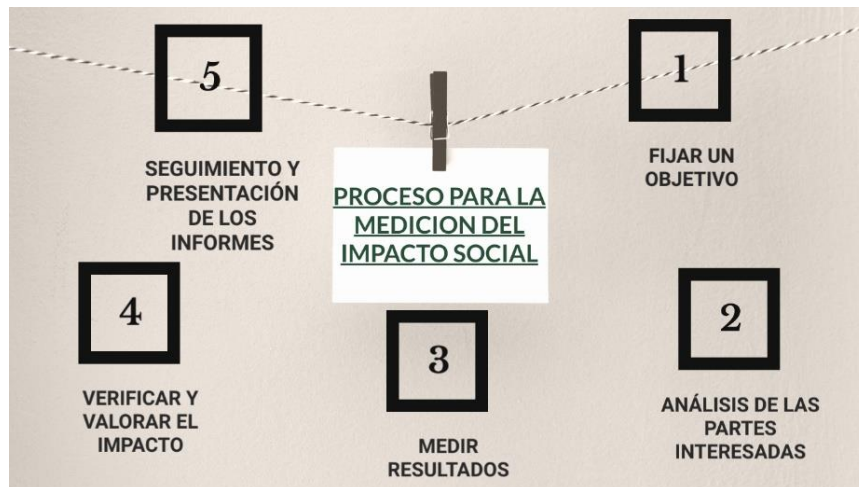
PROCESO PARA LA MEDICION DEL IMPACTO SOCIAL

1
FIJAR UN OBJETIVO

2
ANÁLISIS DE LAS PARTES INTERESADAS

3
MEDIR RESULTADOS

4
VERIFICAR Y VALORAR EL IMPACTO

5
SEGUIMIENTO Y PRESENTACIÓN DE LOS INFORMES